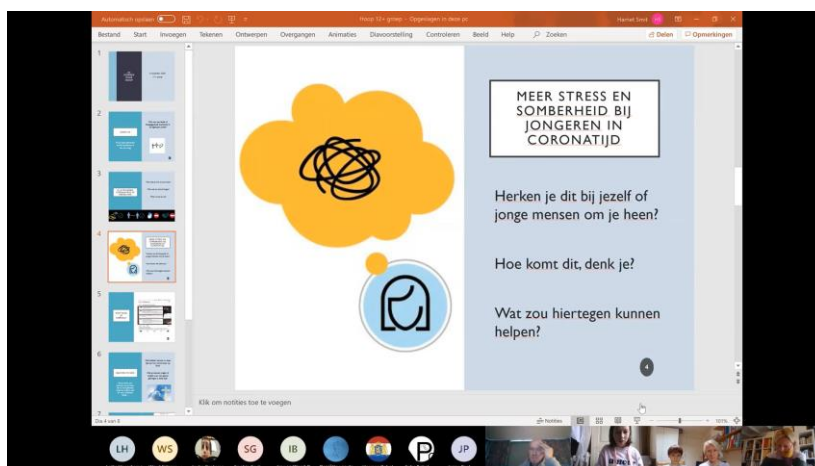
Automatisch opslaan

Hoop 12+ groep - Opgelegen in deze pc

Hamet Smit

Bestand Start Invoegen Tekenen Ontwerpen Overgangen Animaties Diavoorstelling Controleren Beeld Help Zoeken

Delen Opmerkingen

1

2

3

4

5

6

7

MEER STRESS EN SOMBERHEID BIJ JONGEREN IN CORONATIJD

Herken je dit bij jezelf of jonge mensen om je heen?

Hoe komt dit, denk je?

Wat zou hiertegen kunnen helpen?

4

Klik om notities toe te voegen

Dia 4 van 8

Notities

101%

LH WS SG IB JP